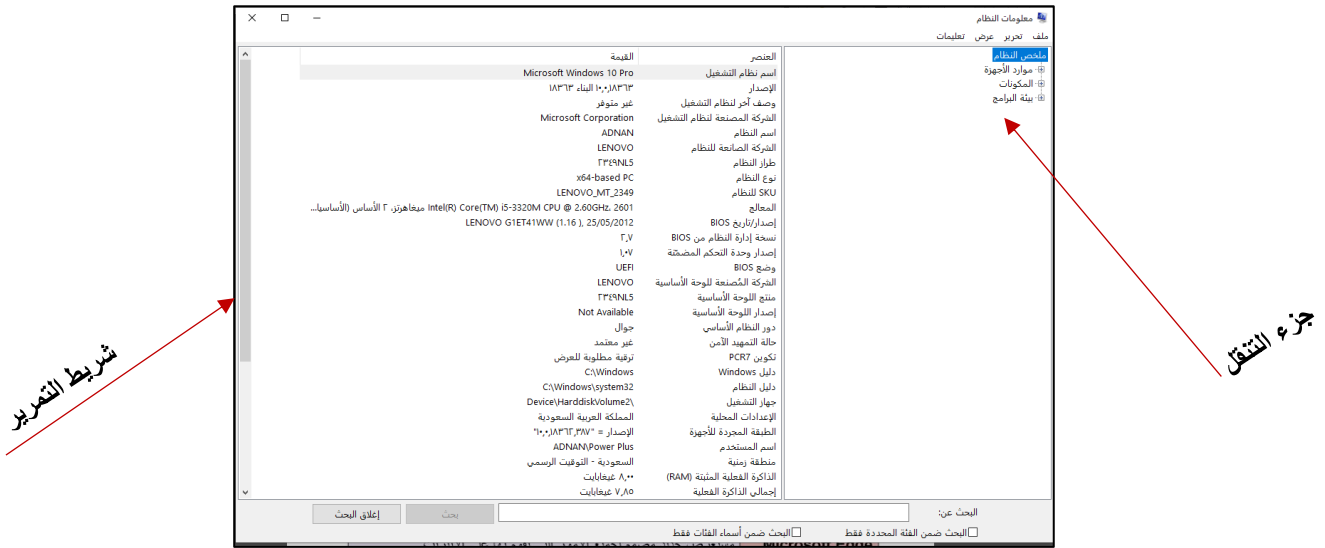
معلومات النظام
ملف تحرير عرض تعليمات

ملخص النظام
موارد الأجهزة
المكونات
بيئة البرامج

| العنصر | القيمة |
|---|---|
| اسم نظام التشغيل | Microsoft Windows 10 Pro |
| الإصدار | ١٠,٠,١٨٣٦٣ البناء ١٨٣٦٣ |
| وصف آخر لنظام التشغيل | غير متوفر |
| الشركة المصنعة لنظام التشغيل | Microsoft Corporation |
| اسم النظام | ADNAN |
| الشركة الصانعة للنظام | LENOVO |
| طراز النظام | ٢٣٤٩NL5 |
| نوع النظام | x64-based PC |
| SKU للنظام | LENOVO_MT_2349 |
| المعالج | Intel(R) Core(TM) i5-3320M CPU @ 2.60GHz, 2601 ميغاهرتز، ٢ الأساس (الأساسيا... |
| إصدار/تاريخ BIOS | LENOVO G1ET41WW (1.16 ), 25/05/2012 |
| نسخة إدارة النظام من BIOS | ٢,٧ |
| إصدار وحدة التحكم المضمّنة | ١,٠٧ |
| وضع BIOS | UEFI |
| الشركة المُصنعة للوحة الأساسية | LENOVO |
| منتج اللوحة الأساسية | ٢٣٤٩NL5 |
| إصدار اللوحة الأساسية | Not Available |
| دور النظام الأساسي | جوال |
| حالة التمهيد الآمن | غير معتمد |
| تكوين PCR7 | ترقية مطلوبة للعرض |
| دليل Windows | C:\Windows |
| دليل النظام | C:\Windows\system32 |
| جهاز التشغيل | Device\HarddiskVolume2\ |
| الإعدادات المحلية | المملكة العربية السعودية |
| الطبقة المجردة للأجهزة | الإصدار = "١٠,٠,١٨٣٦٢,٣٨٧" |
| اسم المستخدم | ADNAN\Power Plus |
| منطقة زمنية | السعودية - التوقيت الرسمي |
| الذاكرة الفعلية المثبتة (RAM) | ٨,٠٠ غيغابايت |
| إجمالي الذاكرة الفعلية | ٧,٨٥ غيغابايت |

البحث عن:
بحث
إغلاق البحث
البحث ضمن الفئة المحددة فقط
البحث ضمن أسماء الفئات فقط

شريط التمرير
جزء التنقل